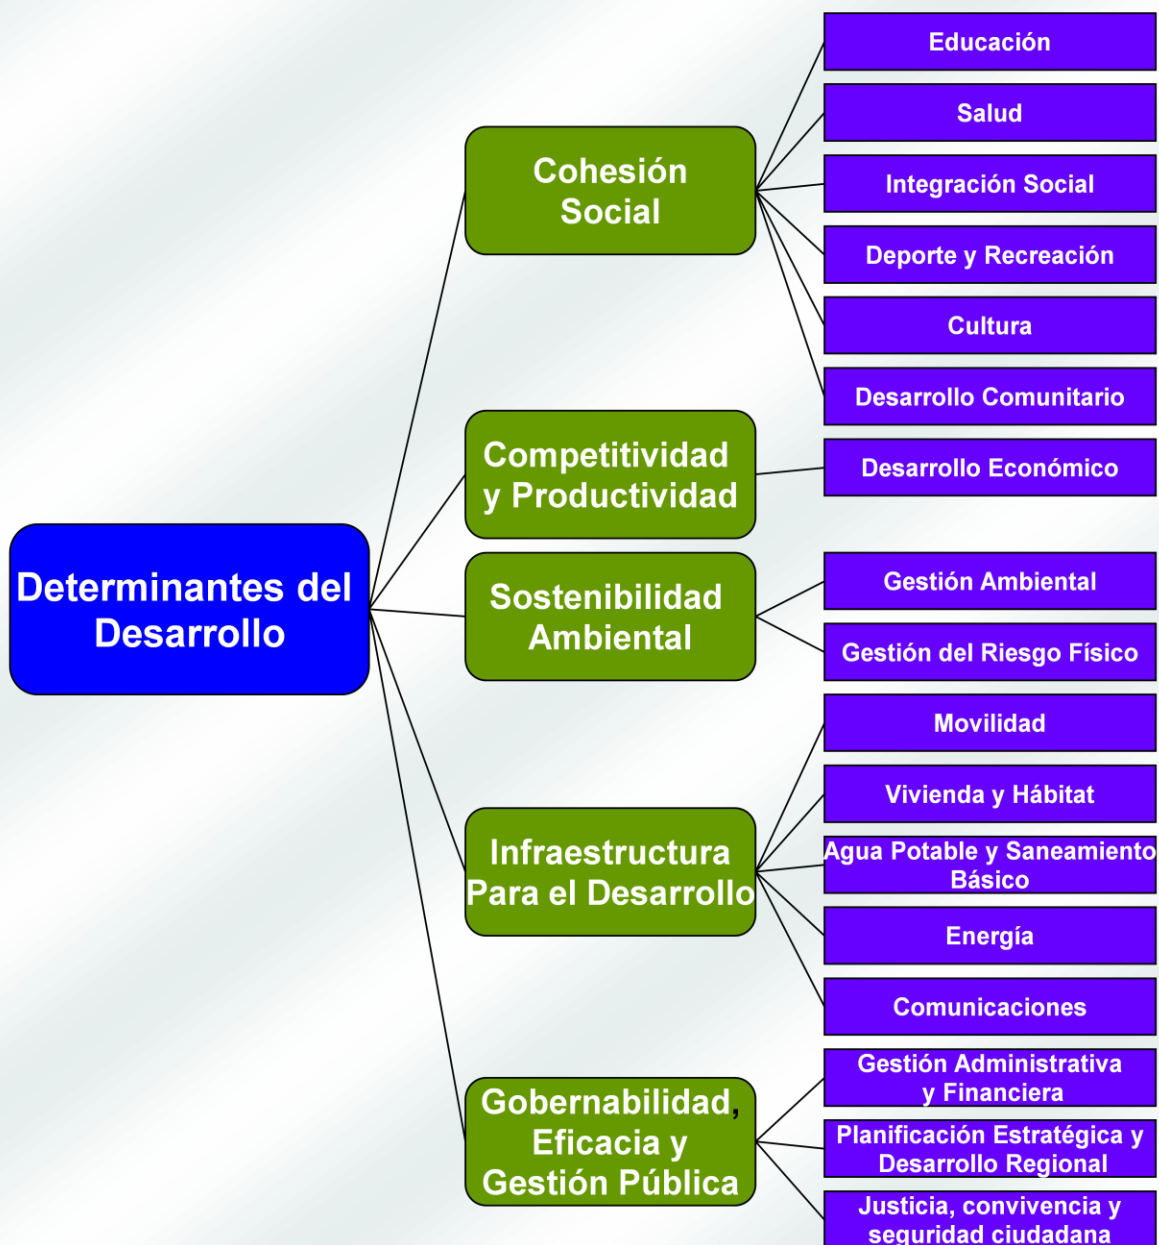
Determinantes del Desarrollo

Cohesión Social

Educación

Salud

Integración Social

Deporte y Recreación

Cultura

Desarrollo Comunitario

Competitividad y Productividad

Desarrollo Económico

Sostenibilidad Ambiental

Gestión Ambiental

Gestión del Riesgo Físico

Infraestructura Para el Desarrollo

Movilidad

Vivienda y Hábitat

Agua Potable y Saneamiento Básico

Energía

Comunicaciones

Gobernabilidad, Eficacia y Gestión Pública

Gestión Administrativa y Financiera

Planificación Estratégica y Desarrollo Regional

Justicia, convivencia y seguridad ciudadana